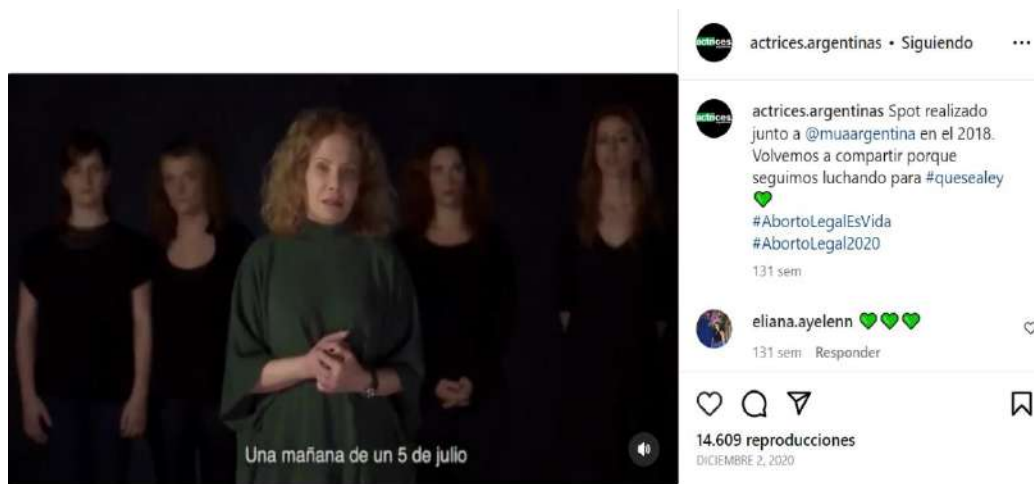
Una mañana de un 5 de julio

actrices

actrices.argentinas • Siguiendo ...

actrices

actrices.argentinas Spot realizado junto a @muaargentina en el 2018. Volvemos a compartir porque seguimos luchando para #quesealey 💚
#AbortoLegalEsVida
#AbortoLegal2020

131 sem

eliana.ayelenn 💚💚💚

131 sem Responder

14.609 reproducciones

DICIEMBRE 2, 2020